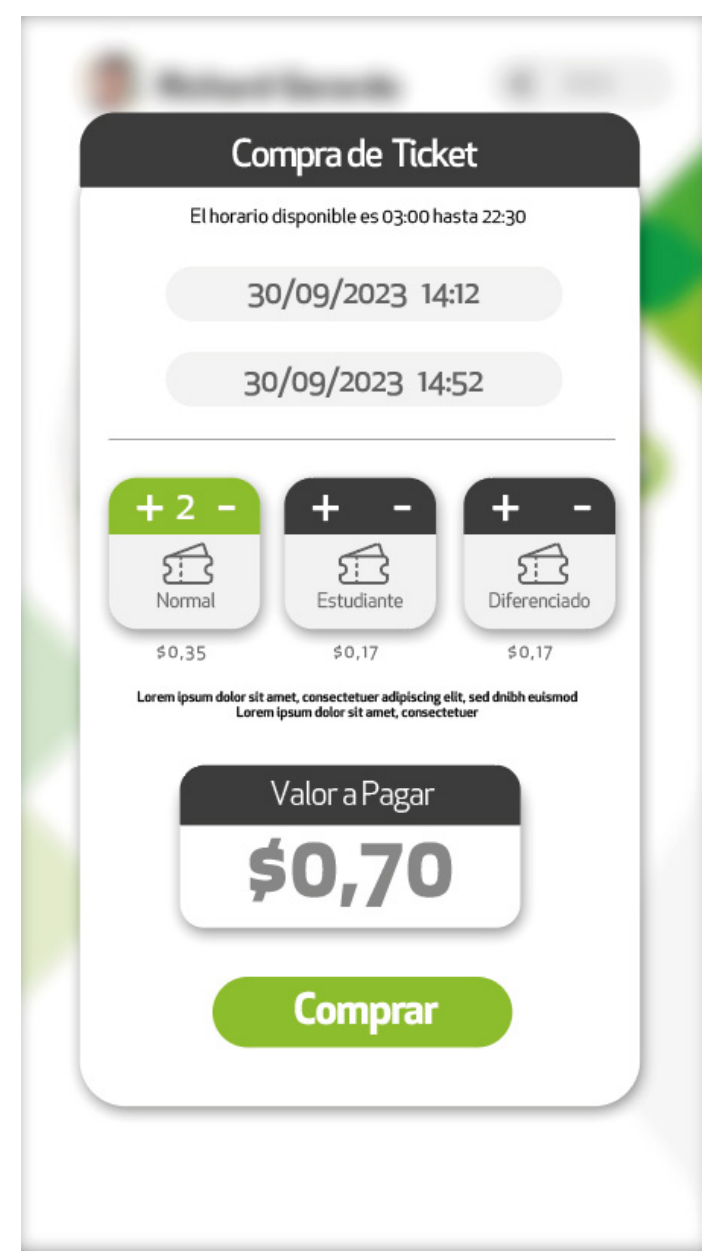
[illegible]

Compra de Ticket

El horario disponible es 03:00 hasta 22:30

30/09/2023 14:12

30/09/2023 14:52

+ 2 -
Normal
$0,35

+ -
Estudiante
$0,17

+ -
Diferenciado
$0,17

Lorem ipsum dolor sit amet, consectetuer adipiscing elit, sed dnibh euismod
Lorem ipsum dolor sit amet, consectetuer

Valor a Pagar
$0,70

Comprar